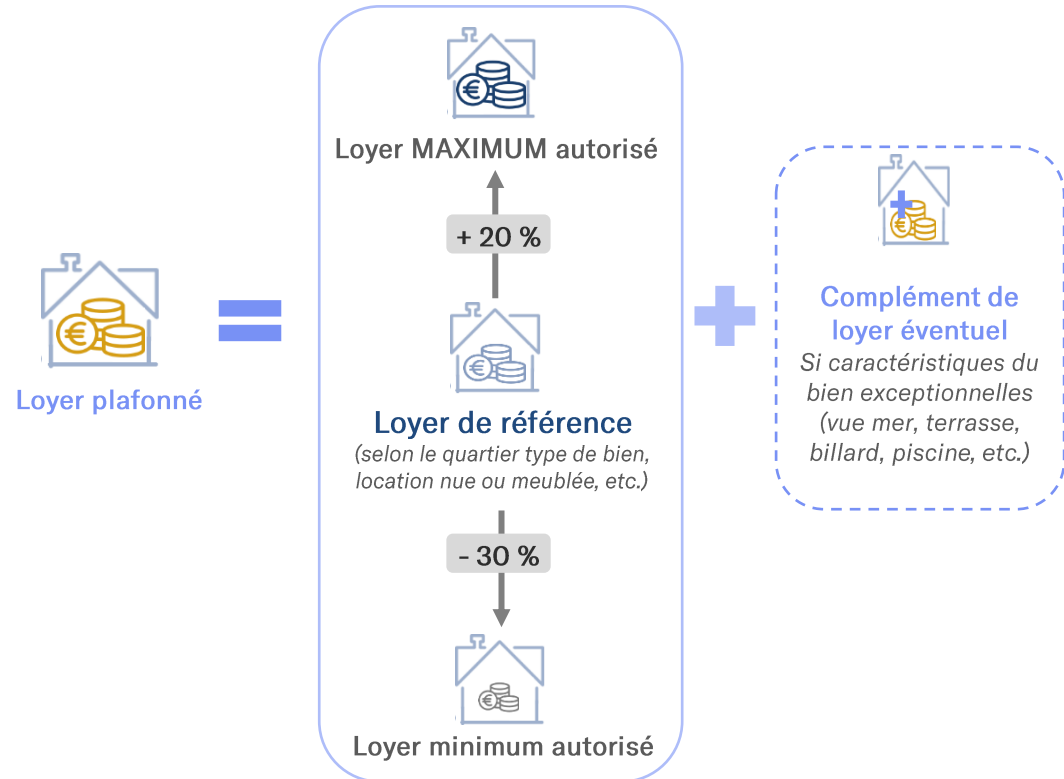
Loyer plafonné

Loyer MAXIMUM autorisé

+ 20 %

Loyer de référence
(selon le quartier type de bien, location nue ou meublée, etc.)

- 30 %

Loyer minimum autorisé

Complément de loyer éventuel
Si caractéristiques du bien exceptionnelles (vue mer, terrasse, billard, piscine, etc.)